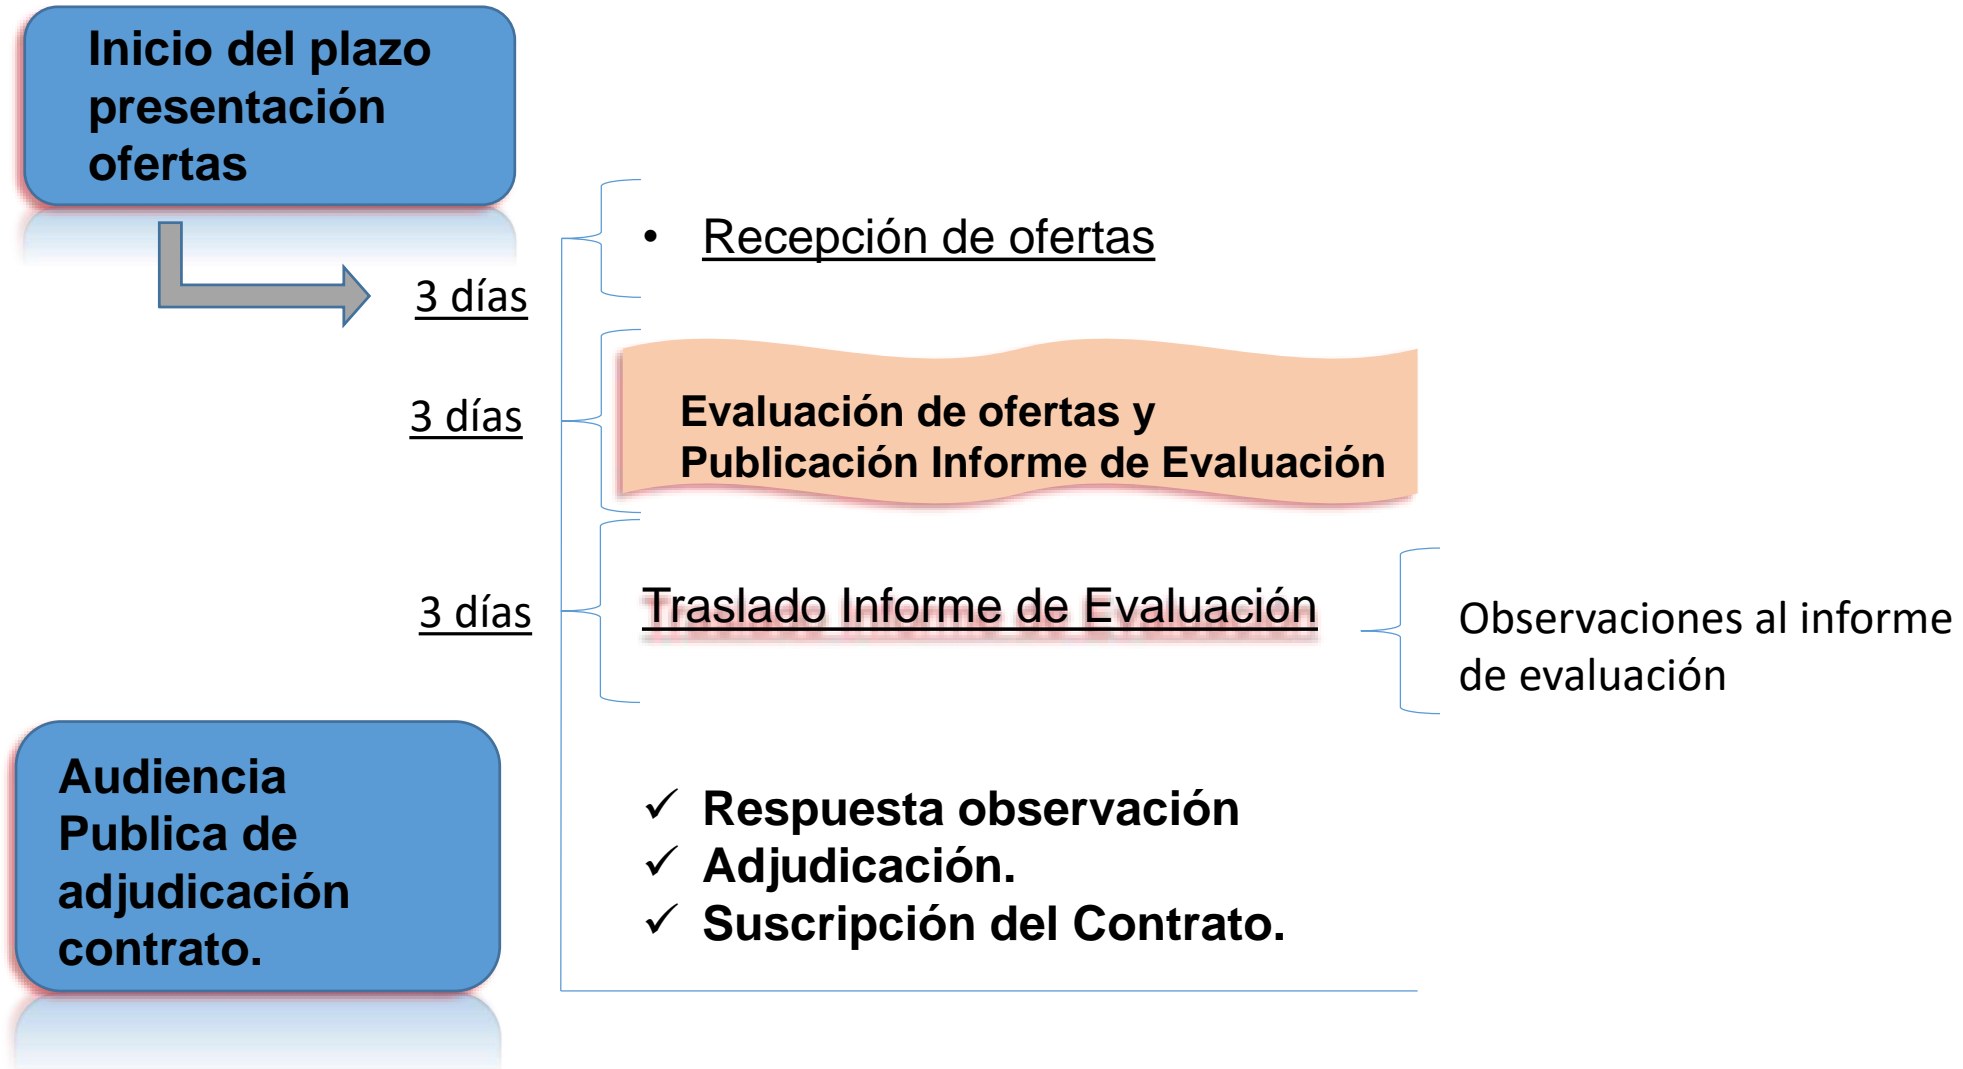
Inicio del plazo presentación ofertas

3 días

• Recepción de ofertas

3 días

Evaluación de ofertas y Publicación Informe de Evaluación

3 días

Traslado Informe de Evaluación

Observaciones al informe de evaluación

Audiencia Publica de adjudicación contrato.

✓ Respuesta observación
✓ Adjudicación.
✓ Suscripción del Contrato.